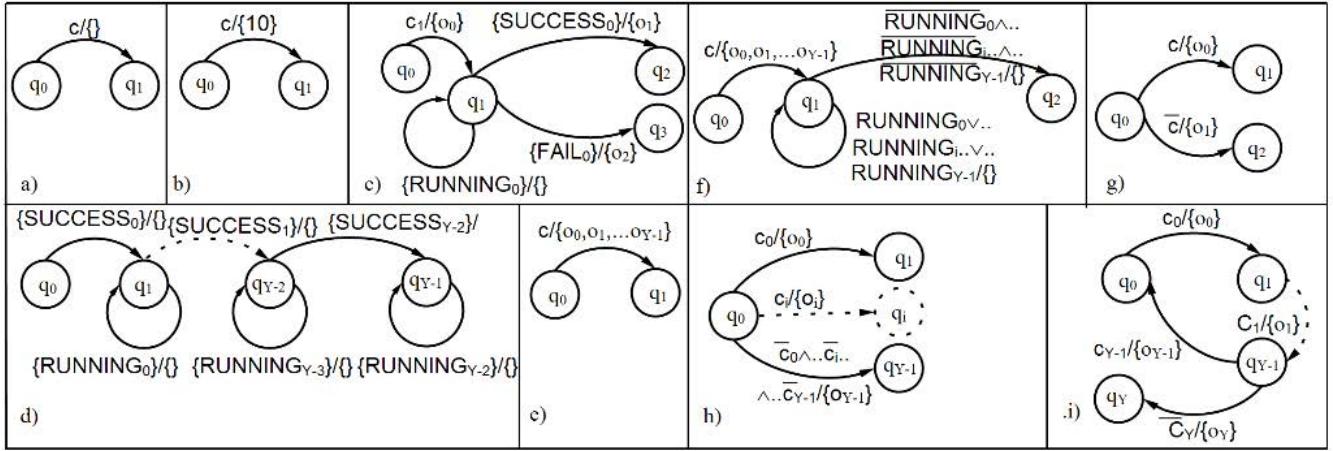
c/{}
$q_0$ $q_1$
a)

c/{10}
$q_0$ $q_1$
b)

$c_1$/{$o_0$} {$SUCCESS_0$}/{$o_1$}
$q_0$ $q_1$ $q_2$ $q_3$
{$FAIL_0$}/{$o_2$}
{$RUNNING_0$}/{}
c)

$\overline{RUNNING}_0\wedge..$
$\overline{RUNNING}_i..\wedge..$
$\overline{RUNNING}_{Y-1}$/{}
c/{$o_0,o_1,...o_{Y-1}$}
$q_0$ $q_1$ $q_2$
$RUNNING_0\vee..$
$RUNNING_i..\vee..$
$RUNNING_{Y-1}$/{}
f)

c/{$o_0$}
$q_0$ $q_1$
$\overline{c}$/{$o_1$}
$q_2$
g)

{$SUCCESS_0$}/{} {$SUCCESS_1$}/{} {$SUCCESS_{Y-2}$}/
$q_0$ $q_1$ $q_{Y-2}$ $q_{Y-1}$
{$RUNNING_0$}/{} {$RUNNING_{Y-3}$}/{} {$RUNNING_{Y-2}$}/{}
d)

c/{$o_0,o_1,...o_{Y-1}$}
$q_0$ $q_1$
e)

$c_0$/{$o_0$}
$q_1$
$c_i$/{$o_i$}
$q_0$ $q_i$
$\overline{c}_0\wedge..\overline{c}_i..$
$q_{Y-1}$
$\wedge..\overline{c}_{Y-1}$/{$o_{Y-1}$}
h)

$c_0$/{$o_0$}
$q_0$ $q_1$
$C_1$/{$o_1$}
$c_{Y-1}$/{$o_{Y-1}$}
$q_{Y-1}$
$q_Y$
$\overline{C}_Y$/{$o_Y$}
.i)